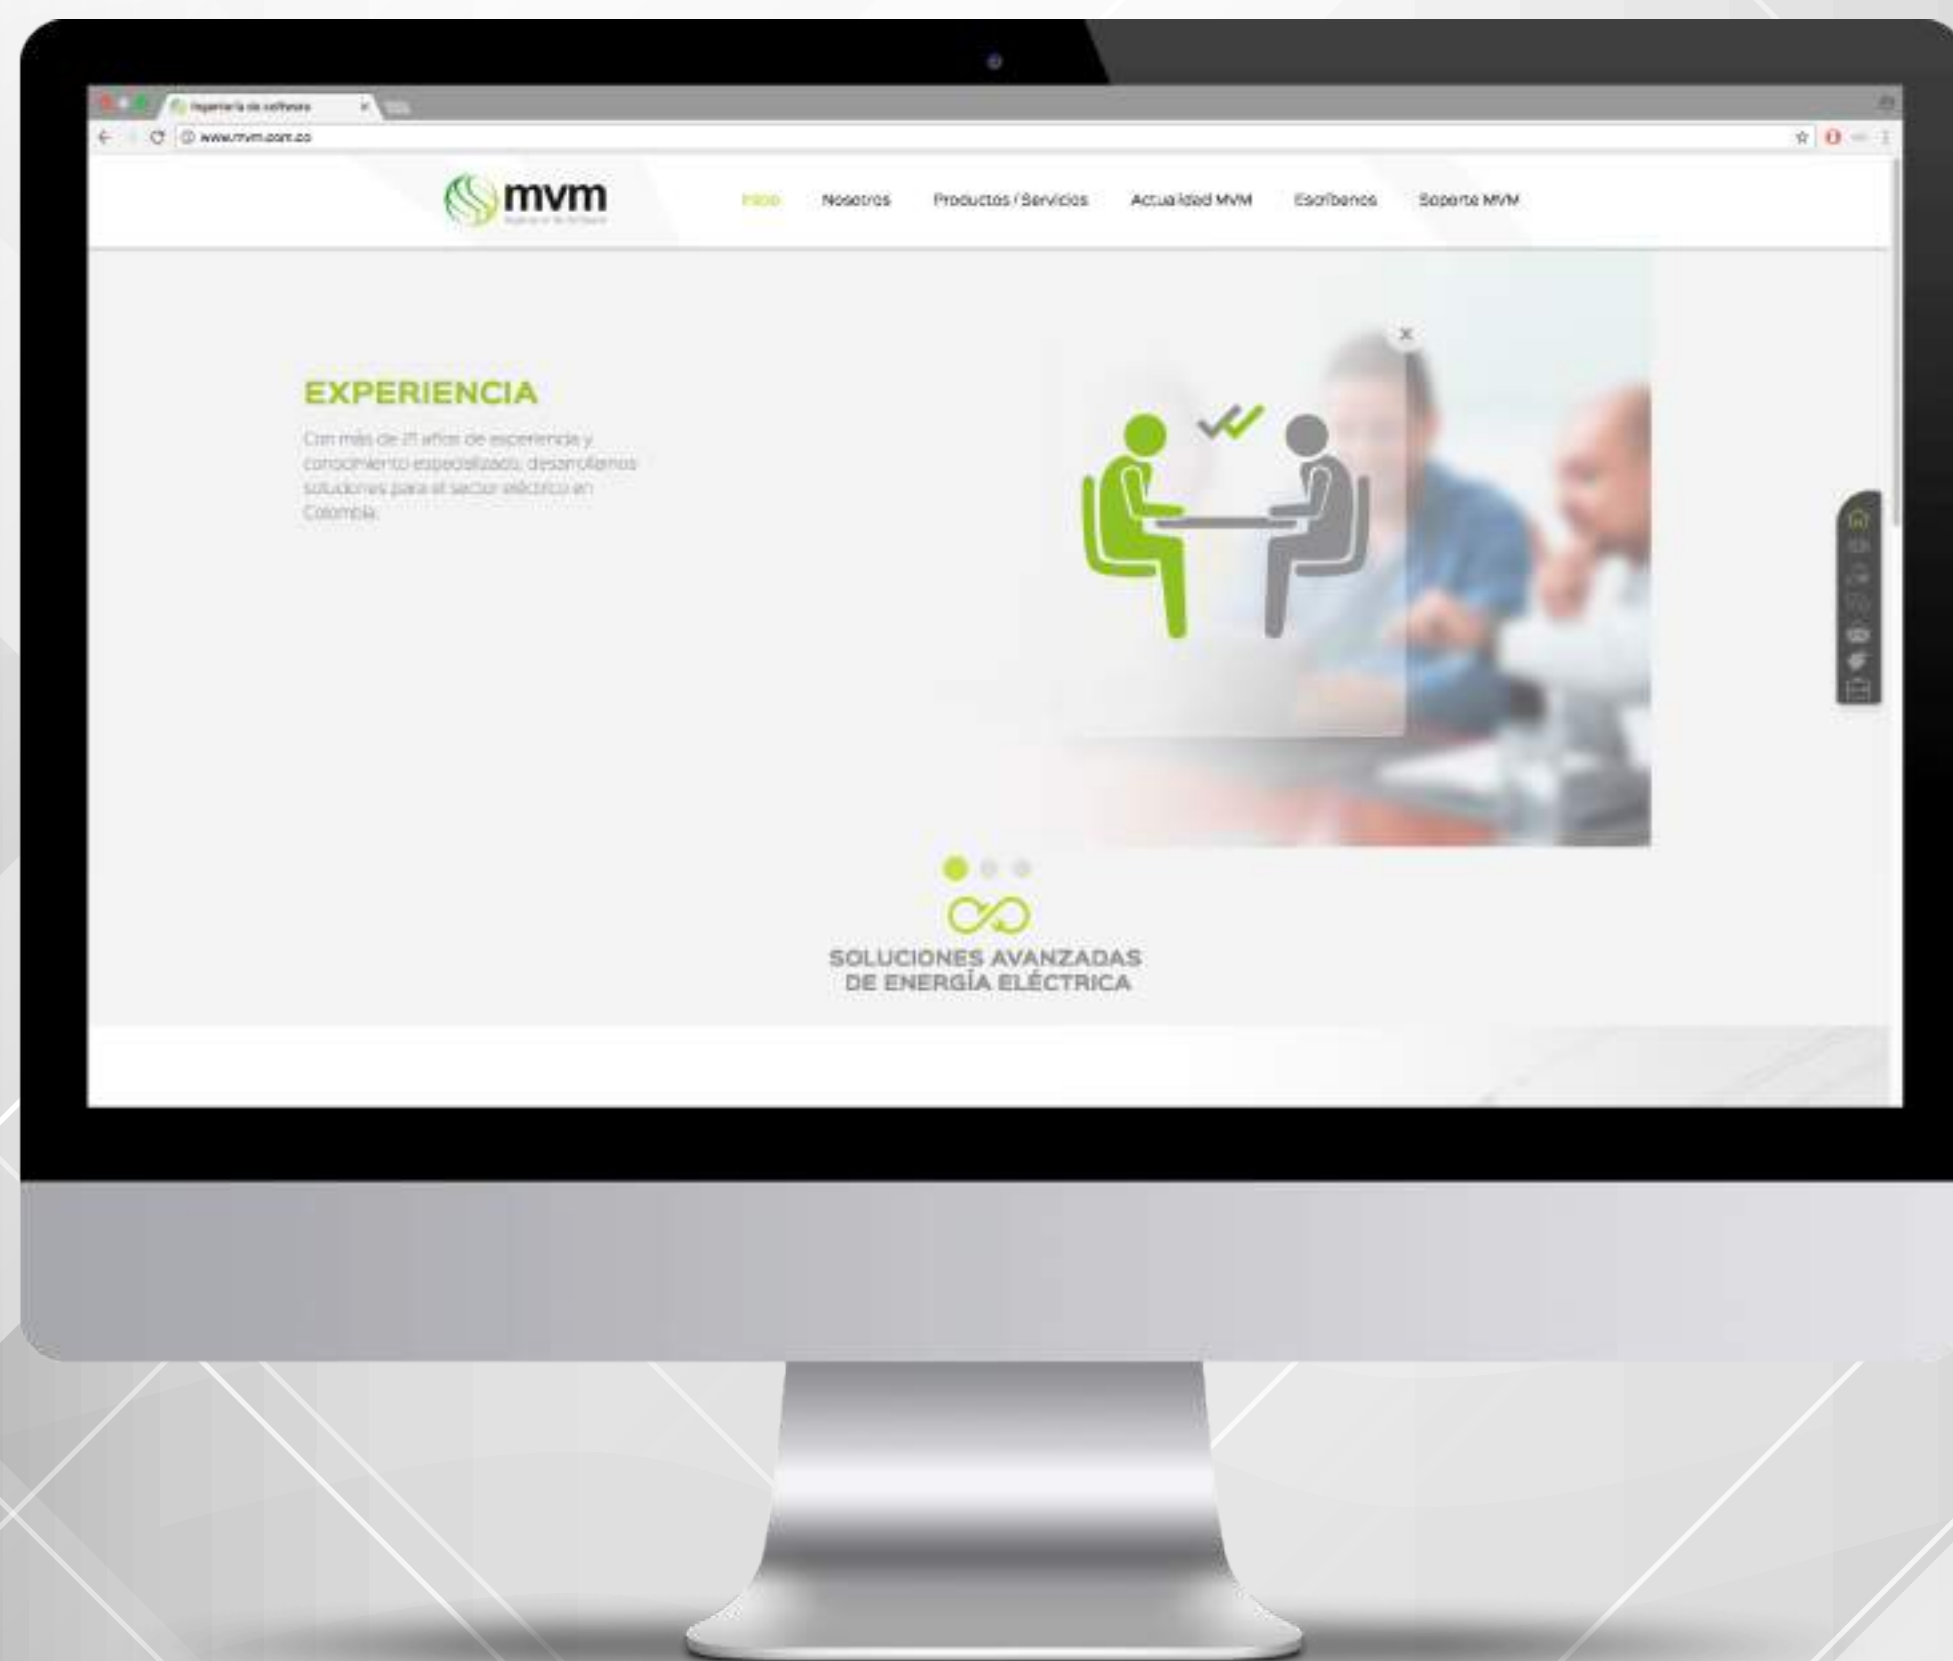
Ingeniería de software

www.mvm.com.co

mvm

Inicio Nosotros Productos / Servicios Actualidad MVM Escríbenos Soporte MVM

EXPERIENCIA

Con más de 21 años de experiencia y conocimiento especializado, desarrollamos soluciones para el sector eléctrico en Colombia.

SOLUCIONES AVANZADAS DE ENERGÍA ELÉCTRICA